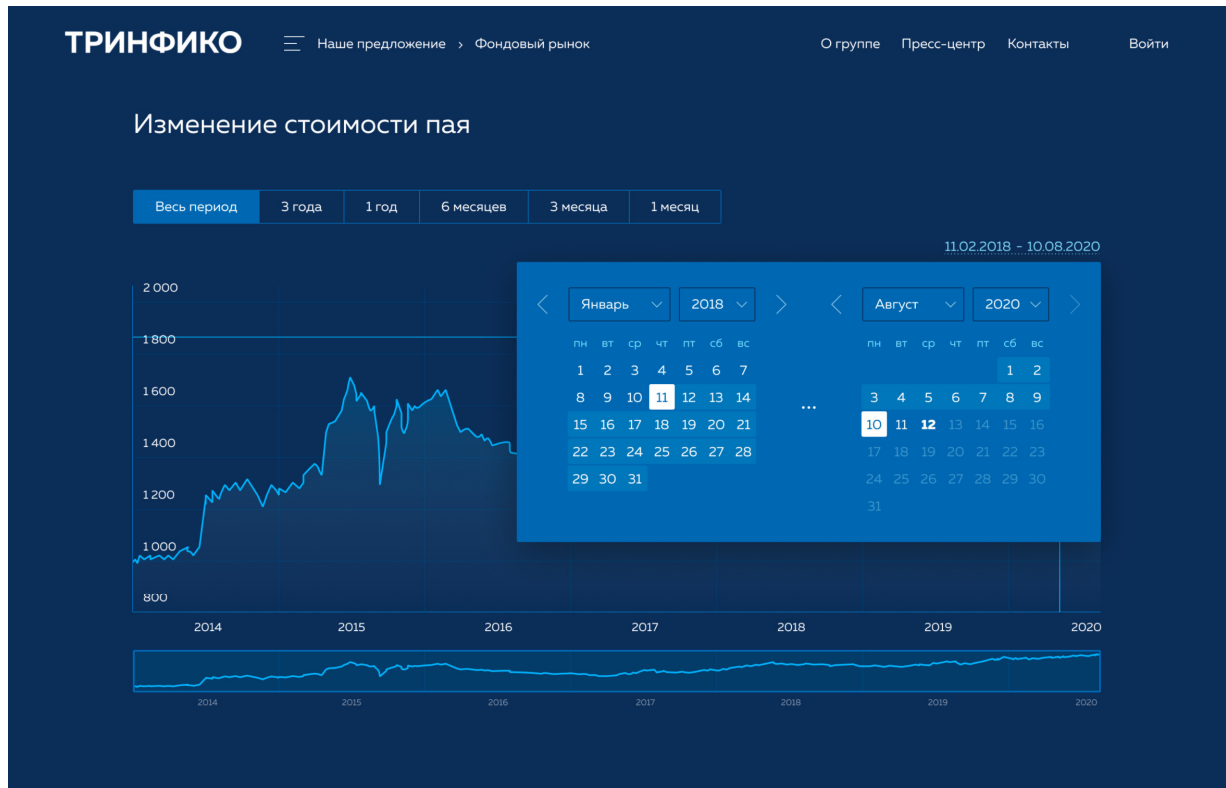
ТРИНФИКО

Наше предложение › Фондовый рынок

О группе Пресс-центр Контакты Войти

Изменение стоимости пая

| Весь период | 3 года | 1 год | 6 месяцев | 3 месяца | 1 месяц |
|---|---|---|---|---|---|

11.02.2018 – 10.08.2020

2 000
1 800
1 600
1 400
1 200
1 000
800

Январь 2018

| пн | вт | ср | чт | пт | сб | вс |
|---|---|---|---|---|---|---|
| 1 | 2 | 3 | 4 | 5 | 6 | 7 |
| 8 | 9 | 10 | 11 | 12 | 13 | 14 |
| 15 | 16 | 17 | 18 | 19 | 20 | 21 |
| 22 | 23 | 24 | 25 | 26 | 27 | 28 |
| 29 | 30 | 31 | | | | |

...

Август 2020

| пн | вт | ср | чт | пт | сб | вс |
|---|---|---|---|---|---|---|
| | | | | | 1 | 2 |
| 3 | 4 | 5 | 6 | 7 | 8 | 9 |
| 10 | 11 | 12 | 13 | 14 | 15 | 16 |
| 17 | 18 | 19 | 20 | 21 | 22 | 23 |
| 24 | 25 | 26 | 27 | 28 | 29 | 30 |
| 31 | | | | | | |

2014 2015 2016 2017 2018 2019 2020

2014 2015 2016 2017 2018 2019 2020